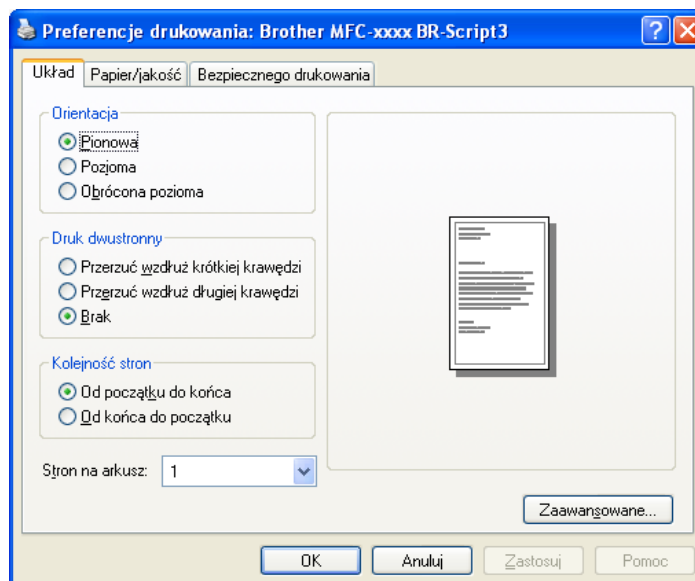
Preferencje drukowania: Brother MFC-xxxx BR-Script3

Układ | Papier/jakość | Bezpiecznego drukowania

Orientacja
Pionowa
Pozioma
Obrócona pozioma

Druk dwustronny
Przerzuć wzdłuż krótkiej krawędzi
Przerzuć wzdłuż długiej krawędzi
Brak

Kolejność stron
Od początku do końca
Od końca do początku

Stron na arkusz: 1

Zaawansowane...

OK | Anuluj | Zastosuj | Pomoc